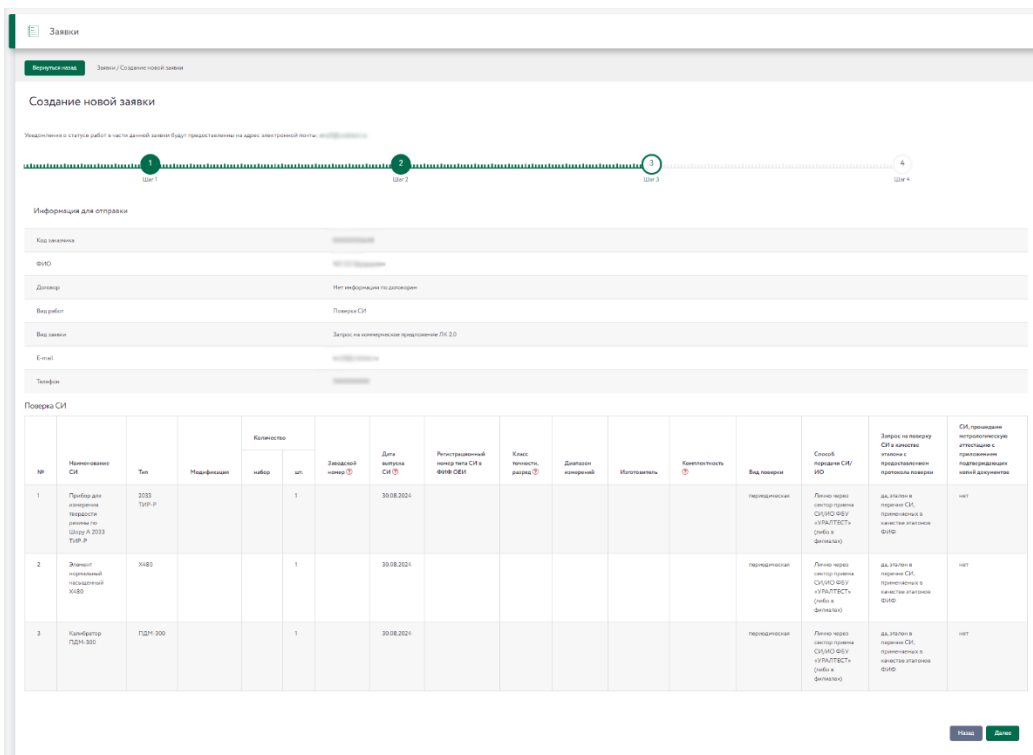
Заявки

Вернуться назад Заявки / Создание новой заявки

Создание новой заявки

Уведомления о статусе работ в части данной заявки будут предоставлены на адрес электронной почты: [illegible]

1 Шаг 1 2 Шаг 2 3 Шаг 3 4 Шаг 4

Информация для отправки

| Код заказчика | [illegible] |
|---|---|
| ФИО | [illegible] |
| Договор | Нет информации по договорам |
| Вид работ | Поверка СИ |
| Вид заявки | Запрос на коммерческое предложение ЛК 2.0 |
| E-mail | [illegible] |
| Телефон | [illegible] |

Поверка СИ

| № | Наименование СИ | Тип | Модификация | Количество набор | Количество шт. | Заводской номер | Дата выпуска СИ | Регистрационный номер типа СИ в ФИФ ОЕИ | Класс точности, разряд | Диапазон измерений | Изготовитель | Комплектность | Вид поверки | Способ передачи СИ/ИО | Запрос на поверку СИ в качестве эталона с предоставлением протокола поверки | СИ, прошедшие метрологическую аттестацию с приложением подтверждающих копий документов |
|---|---|---|---|---|---|---|---|---|---|---|---|---|---|---|---|---|
| 1 | Прибор для измерения твердости резины по Шору А 2033 ТИР-Р | 2033 ТИР-Р | | | 1 | | 30.08.2024 | | | | | | периодическая | Лично через сектор приема СИ/ИО ФБУ «УРАЛТЕСТ» (либо в филиалах) | да, эталон в перечне СИ, применяемых в качестве эталонов ФИФ | нет |
| 2 | Элемент нормальный насыщенный Х480 | Х480 | | | 1 | | 30.08.2024 | | | | | | периодическая | Лично через сектор приема СИ/ИО ФБУ «УРАЛТЕСТ» (либо в филиалах) | да, эталон в перечне СИ, применяемых в качестве эталонов ФИФ | нет |
| 3 | Калибратор ПДМ-300 | ПДМ-300 | | | 1 | | 30.08.2024 | | | | | | периодическая | Лично через сектор приема СИ/ИО ФБУ «УРАЛТЕСТ» (либо в филиалах) | да, эталон в перечне СИ, применяемых в качестве эталонов ФИФ | нет |

Назад Далее